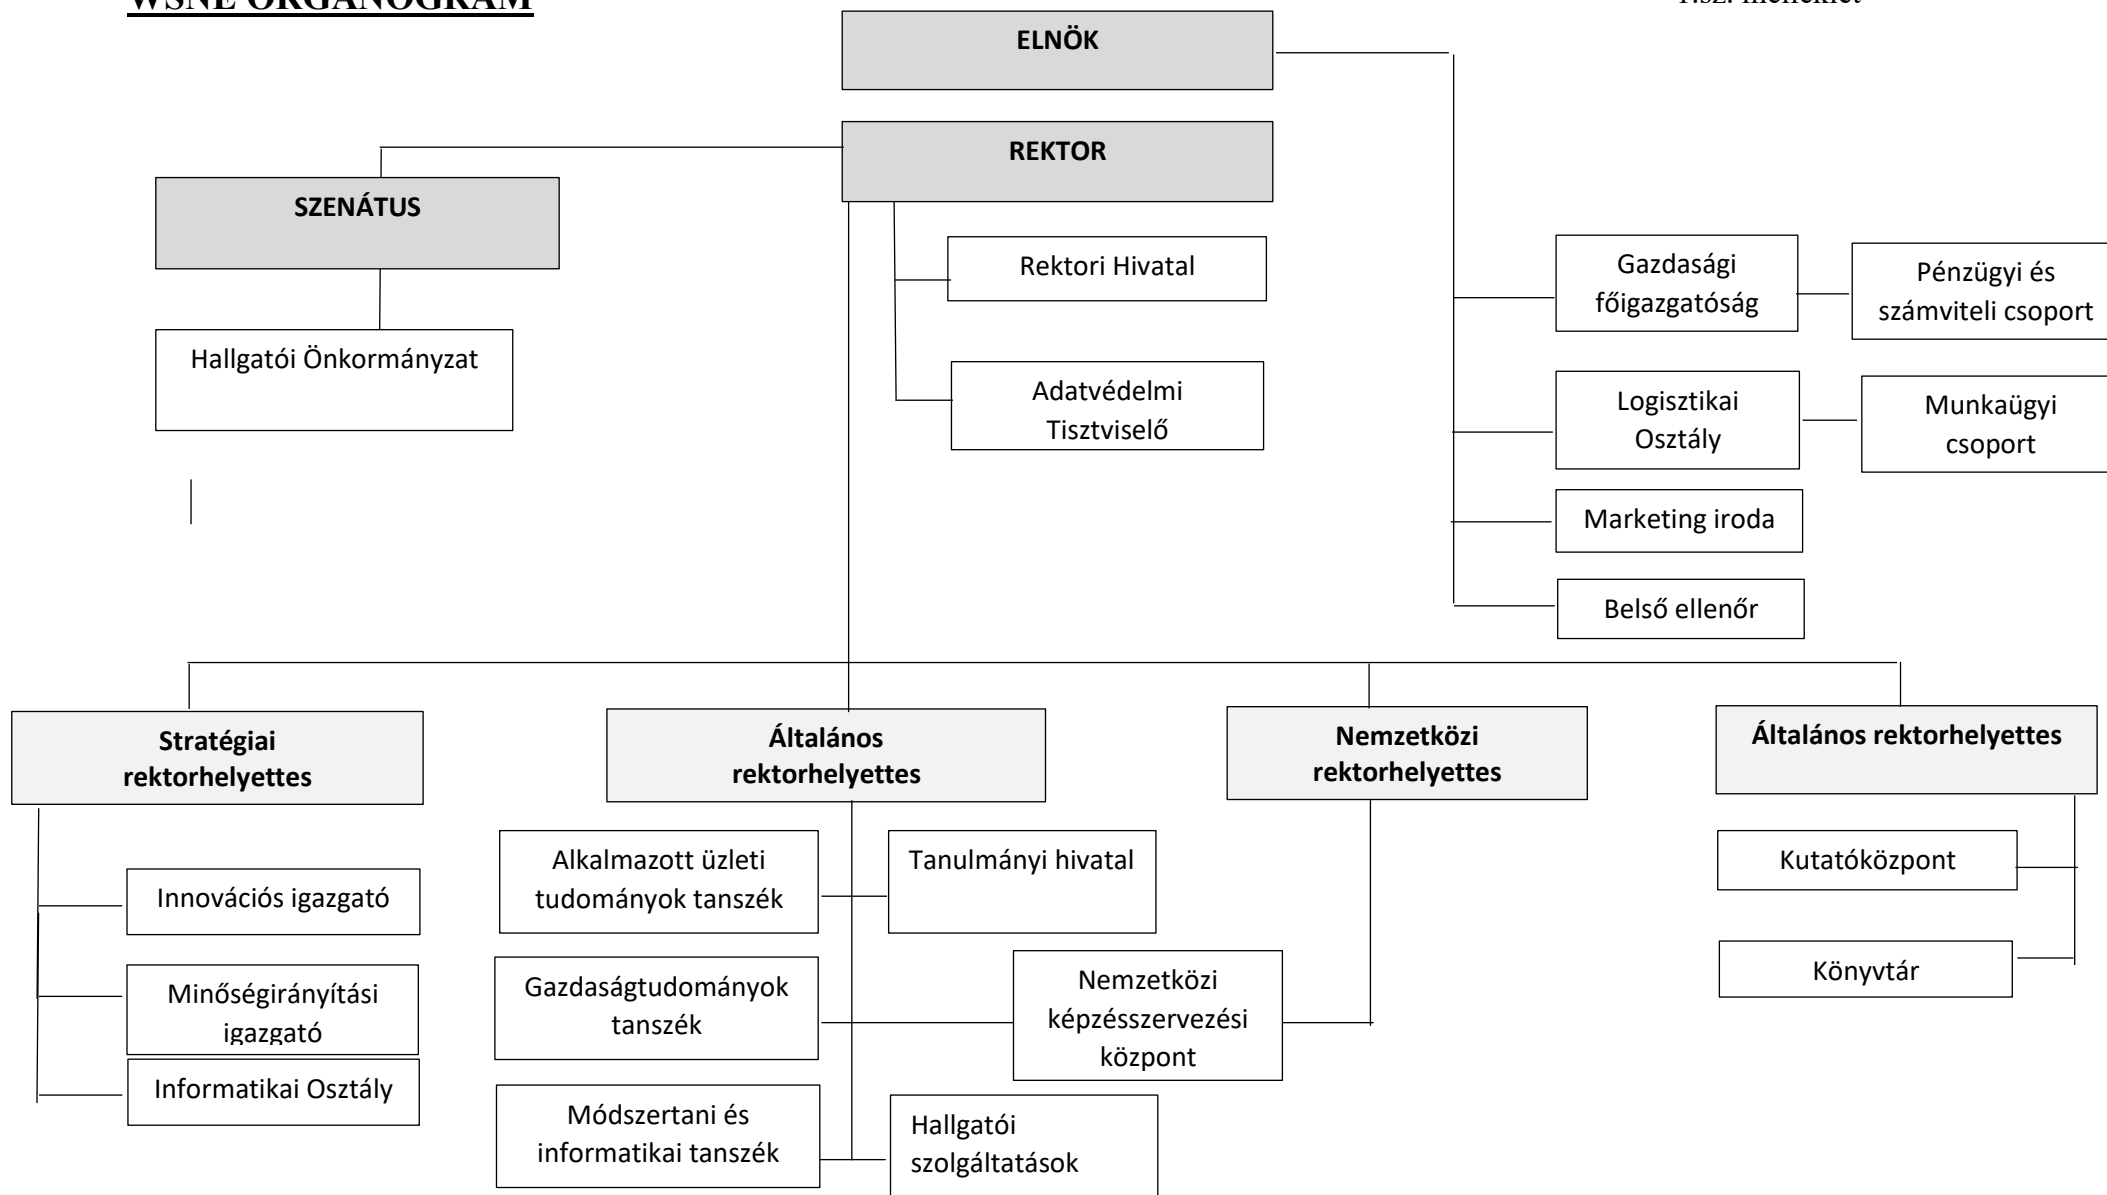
WSNE ORGANOGRAM

1.sz. melléklet

ELNÖK

REKTOR

SZENÁTUS

Hallgatói Önkormányzat

Rektori Hivatal

Adatvédelmi Tisztviselő

Gazdasági főigazgatóság

Pénzügyi és számviteli csoport

Logisztikai Osztály

Munkaügyi csoport

Marketing iroda

Belső ellenőr

Stratégiai rektorhelyettes

Általános rektorhelyettes

Nemzetközi rektorhelyettes

Általános rektorhelyettes

Innovációs igazgató

Minőségirányítási igazgató

Informatikai Osztály

Alkalmazott üzleti tudományok tanszék

Tanulmányi hivatal

Gazdaságtudományok tanszék

Nemzetközi képzésszervezési központ

Módszertani és informatikai tanszék

Hallgatói szolgáltatások

Kutatóközpont

Könyvtár